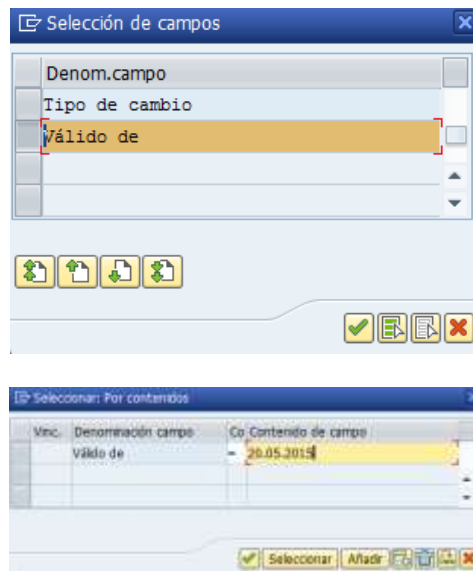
Selección de campos

| Denom.campo |
|---|
| Tipo de cambio |
| Válido de |

Seleccionar: Por contenidos

| Vinc. | Denominación campo | Co | Contenido de campo |
|---|---|---|---|
| | Válido de | = | 20.05.2015 |

Seleccionar Añadir